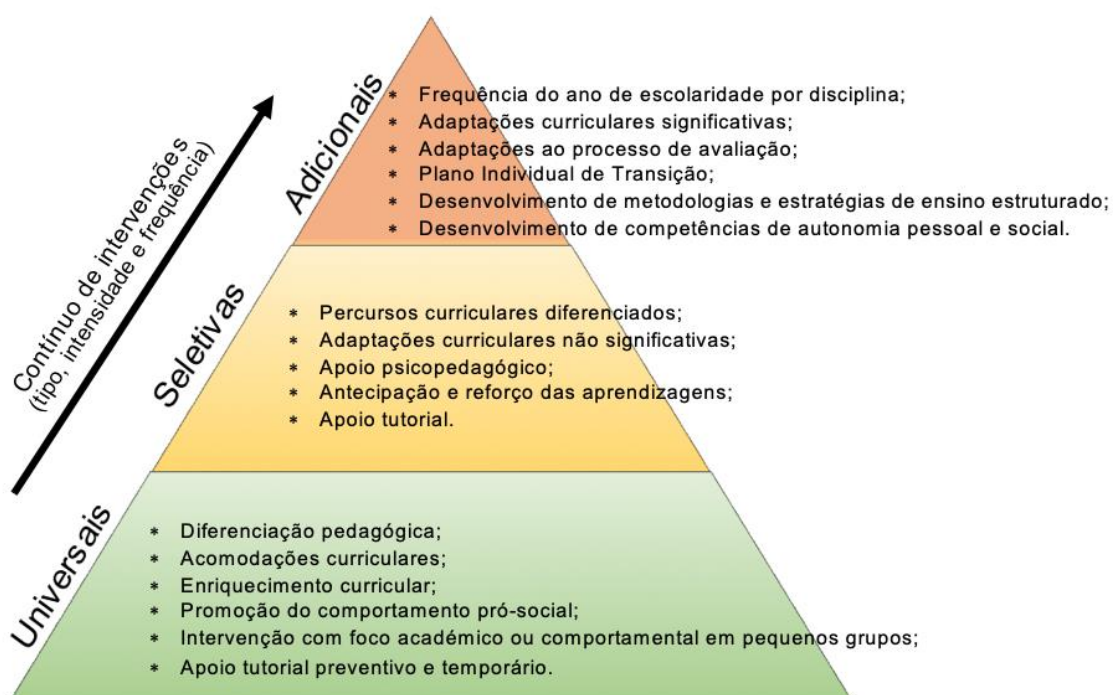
Contínuo de intervenções
(tipo, intensidade e frequência)

Adicionais

* Frequência do ano de escolaridade por disciplina;
* Adaptações curriculares significativas;
* Adaptações ao processo de avaliação;
* Plano Individual de Transição;
* Desenvolvimento de metodologias e estratégias de ensino estruturado;
* Desenvolvimento de competências de autonomia pessoal e social.

Seletivas

* Percursos curriculares diferenciados;
* Adaptações curriculares não significativas;
* Apoio psicopedagógico;
* Antecipação e reforço das aprendizagens;
* Apoio tutorial.

Universais

* Diferenciação pedagógica;
* Acomodações curriculares;
* Enriquecimento curricular;
* Promoção do comportamento pró-social;
* Intervenção com foco académico ou comportamental em pequenos grupos;
* Apoio tutorial preventivo e temporário.